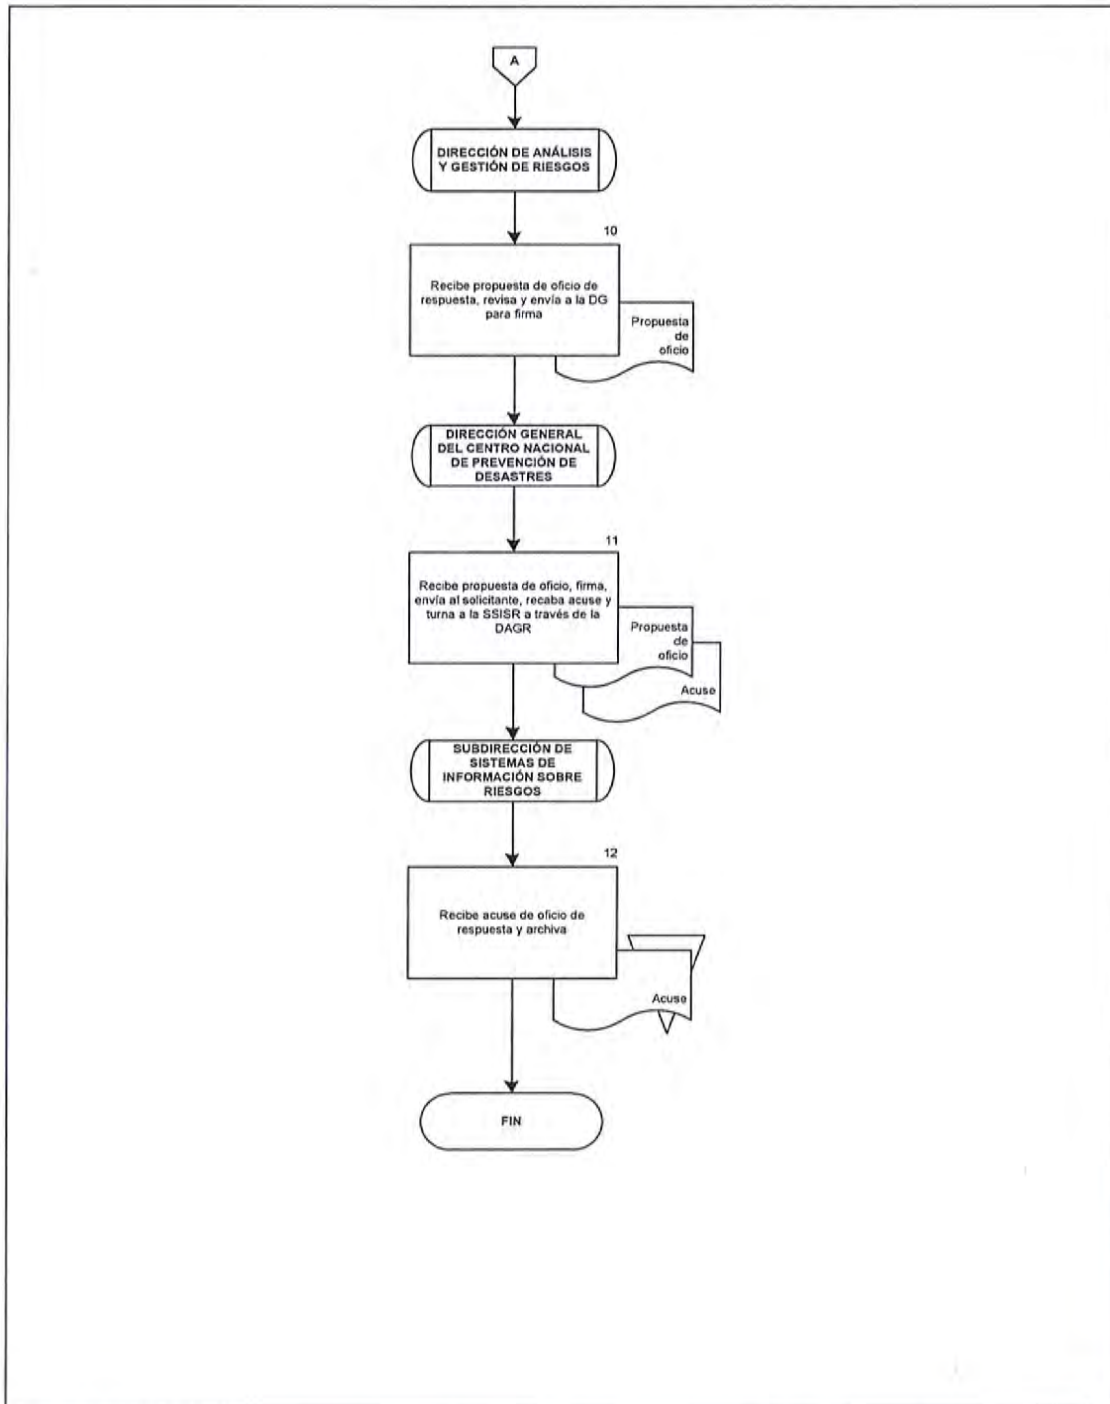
A

DIRECCIÓN DE ANÁLISIS Y GESTIÓN DE RIESGOS

10

Recibe propuesta de oficio de respuesta, revisa y envía a la DG para firma

Propuesta de oficio

DIRECCIÓN GENERAL DEL CENTRO NACIONAL DE PREVENCIÓN DE DESASTRES

11

Recibe propuesta de oficio, firma, envía al solicitante, recaba acuse y turna a la SSISR a través de la DAGR

Propuesta de oficio

Acuse

SUBDIRECCIÓN DE SISTEMAS DE INFORMACIÓN SOBRE RIESGOS

12

Recibe acuse de oficio de respuesta y archiva

Acuse

FIN